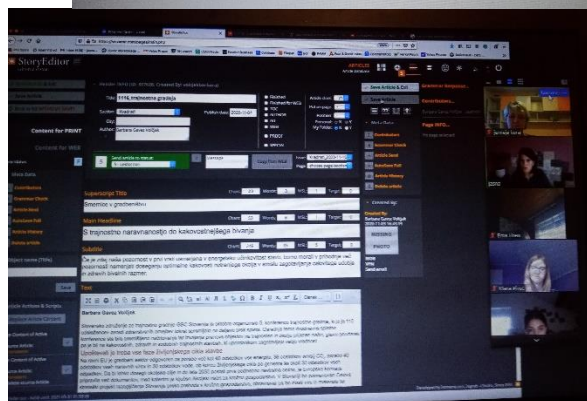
StoryEditor

Content for PRINT

Content for WEB

Meta Data

Contributors

Grammar Check

Article Meta

Autoshare Poll

Article History

Related Article

Save Article & Exit

Save Article

Contributors

Grammar Check

Article Meta

Autoshare Poll

Article History

Related Article

Created By

Barbara Gavez Voljak

1116_trajnostna gradnja

Kratkot

Barbara Gavez Voljak

Copy from Print

Supersize Title

Smernice v gradbeništvu

Main Headline

S trajnostno naravnanostjo do kakovostnejšega bivanja

Subtitle

Text

Barbara Gavez Voljak

Upoštevati je treba vse faze življenjskega cikla stavbe

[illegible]